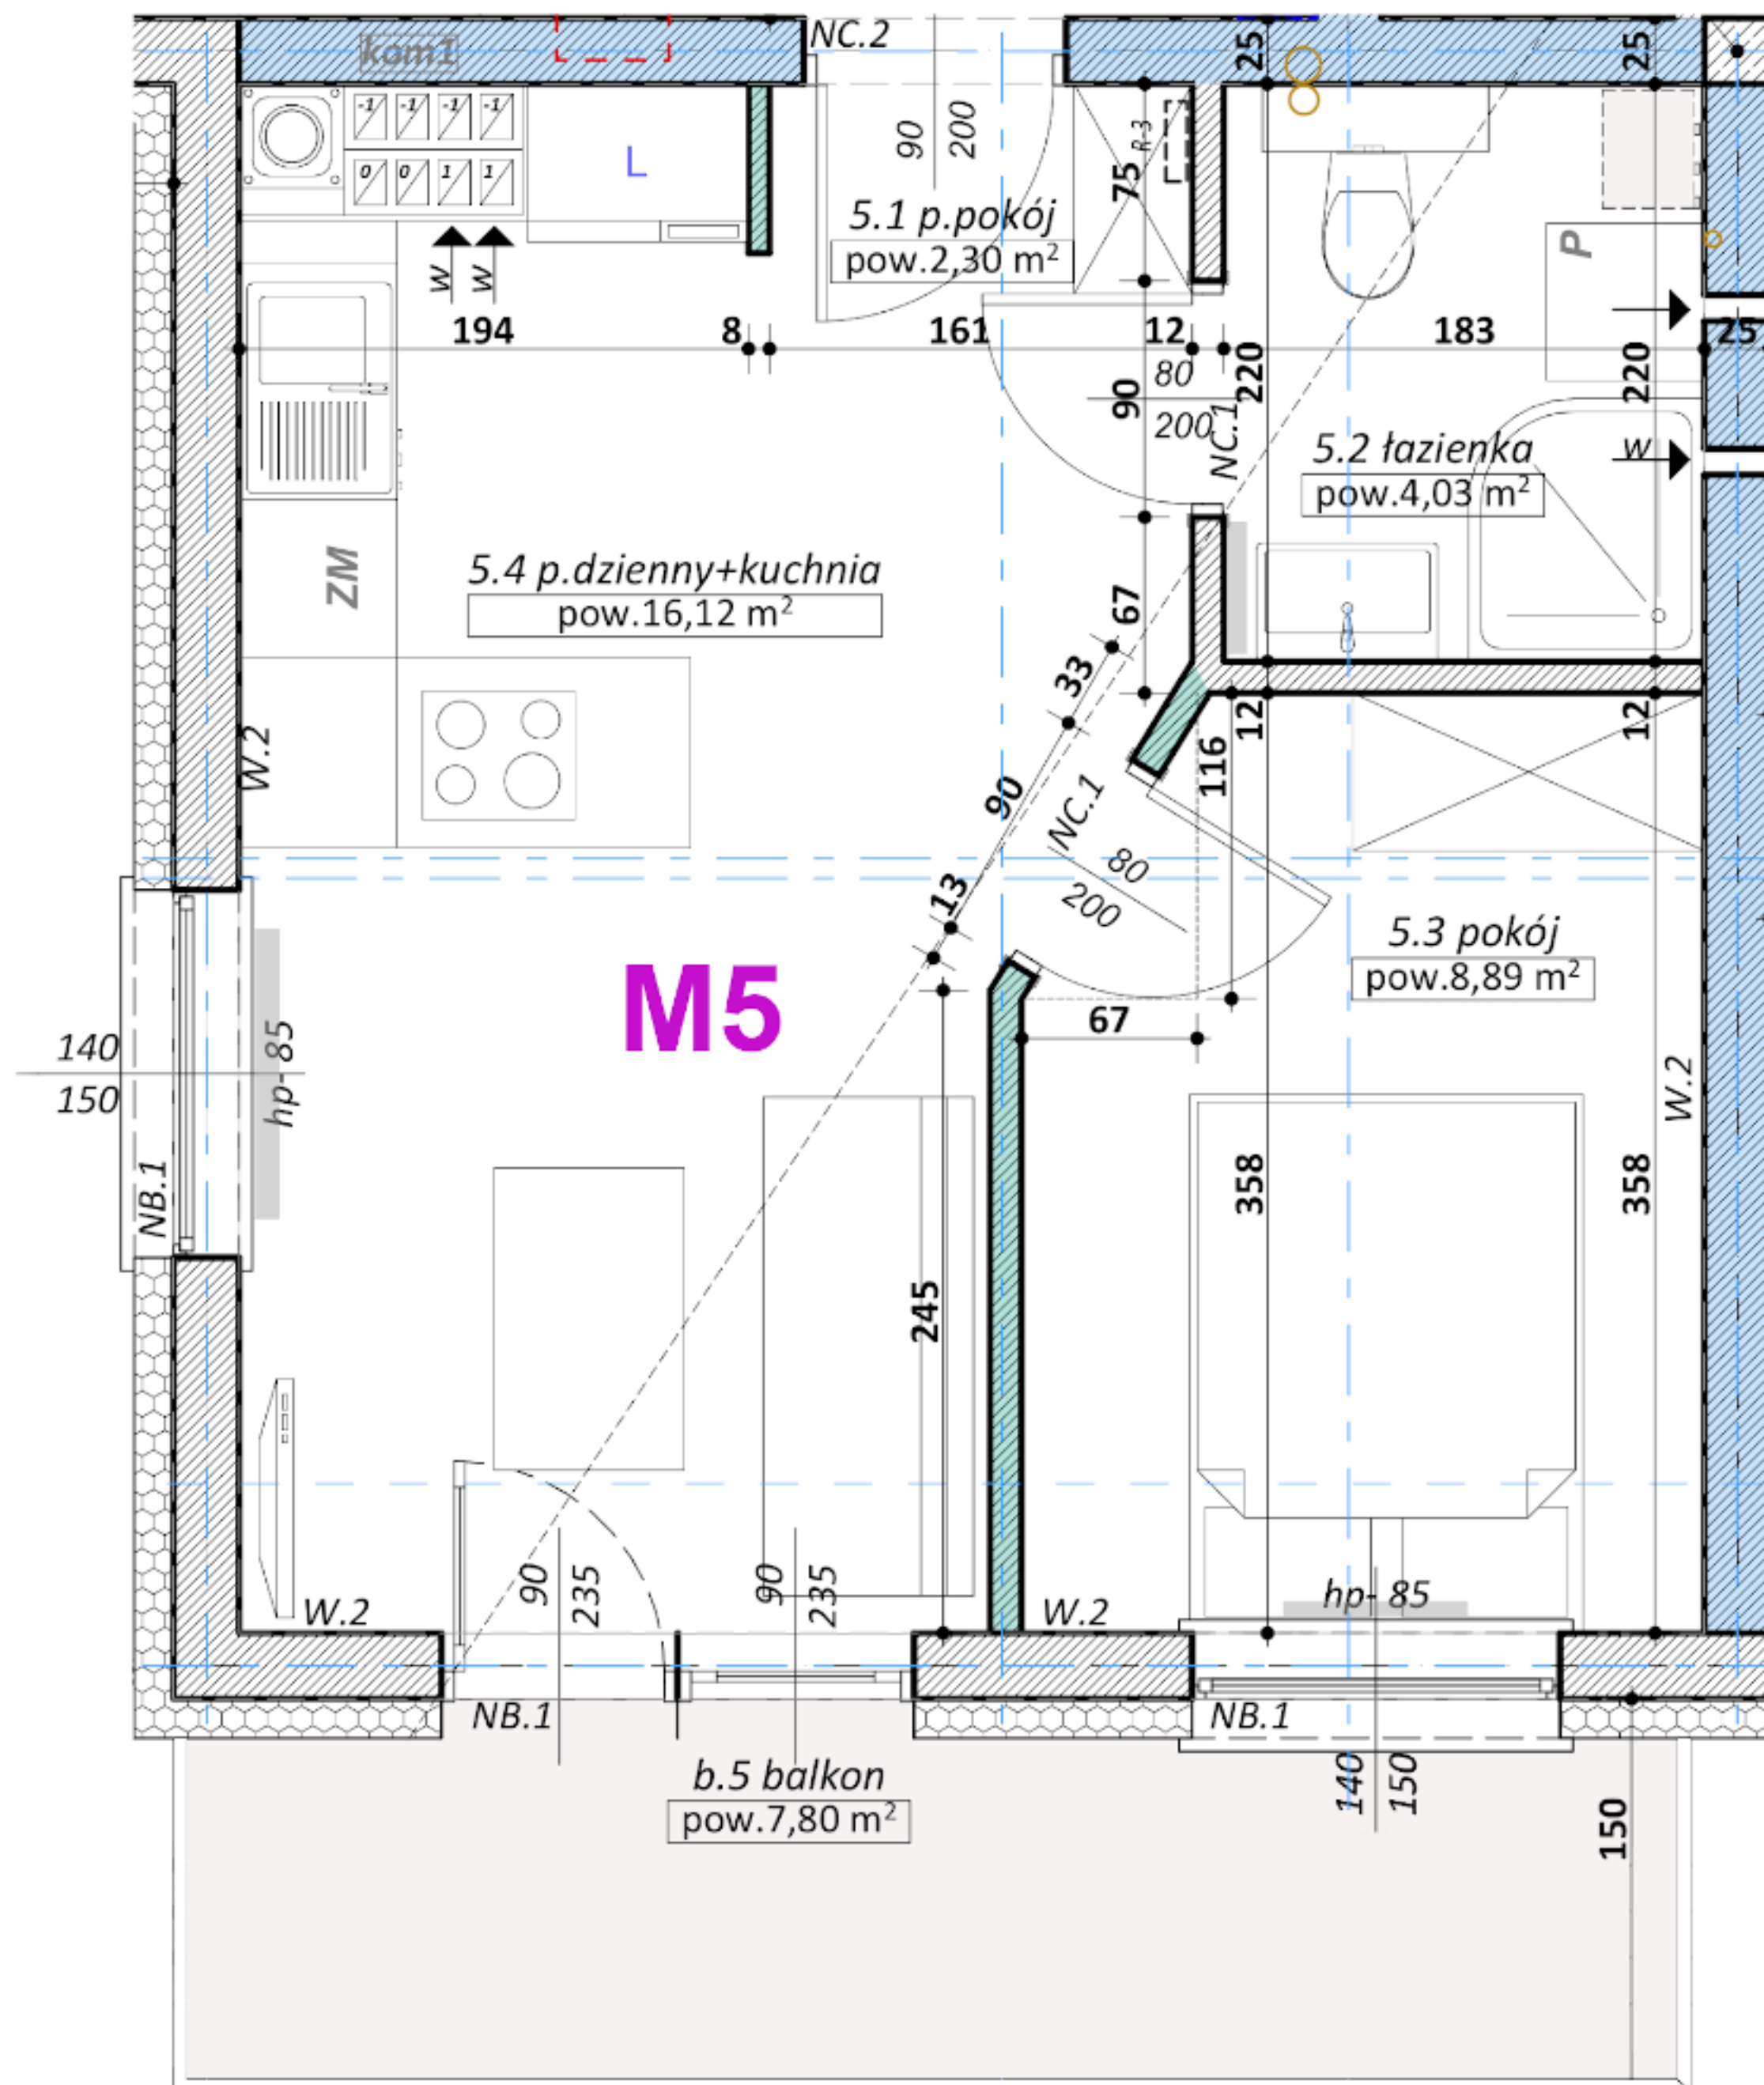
kom1
NC.2
25
25
-1 -1 -1 -1
0 0 1 1
L
90
200
5.1 p.pokój
pow.2,30 m$^2$
75
R-3
P
w w
194
8
161
12
183
25
80
90
200
220
220
NC.1
5.2 łazienka
pow.4,03 m$^2$
w
ZM
5.4 p.dzienny+kuchnia
pow.16,12 m$^2$
67
33
12
12
116
W.2
90
NC.1
80
200
13
5.3 pokój
pow.8,89 m$^2$
M5
67
140
150
hp-85
NB.1
W.2
358
358
245
hp- 85
90
235
90
235
W.2
W.2
NB.1
NB.1
b.5 balkon
pow.7,80 m$^2$
140
150
150